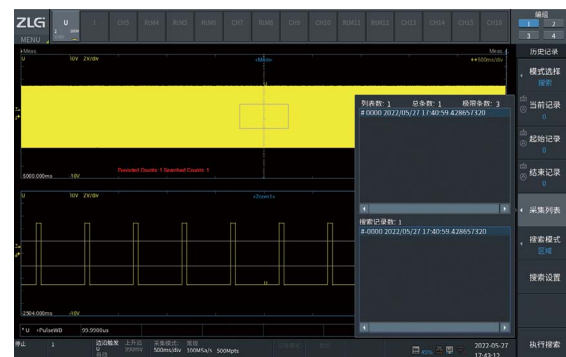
ZLG
MENU
U
CH5 RM4 RM5 RM6 CH7 RM8 CH9 CH10 RM11 RM12 CH13 CH14 CH15 CH16
编组
1 2
3 4
历史记录
10V 2X/div
<Main>
++500ms/div
模式选择
搜索
当前记录
0
起始记录
0
结束记录
0
采集列表
搜索模式
区域
搜索设置
执行搜索
列表数: 1 总条数: 1 按用条数: 3
#0000 2022/05/27 17:40:59.428657320
搜索记录数: 1
#0000 2022/05/27 17:40:59.428657320
Trended Counts: 1 Searched Counts: 1
5000.000ms 10V
10V 2X/div
<Zoom1>
-2504.000ms -10V
* U +PulseWD 99.9990us
停止 1
2022-05-27
17:43:12